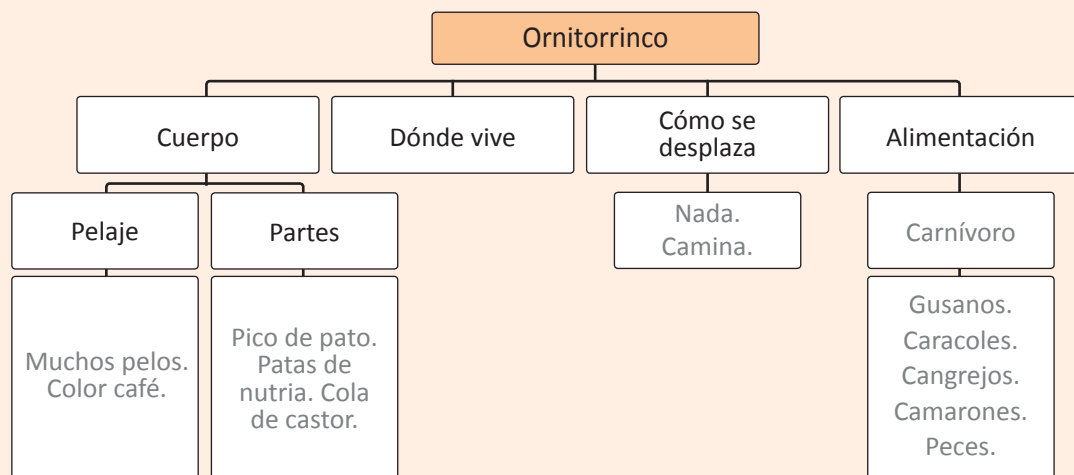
Ornitorrinco

Cuerpo

Dónde vive

Cómo se desplaza

Alimentación

Pelaje

Partes

Nada. Camina.

Carnívoro

Muchos pelos. Color café.

Pico de pato. Patas de nutria. Cola de castor.

Gusanos. Caracoles. Cangrejos. Camarones. Peces.